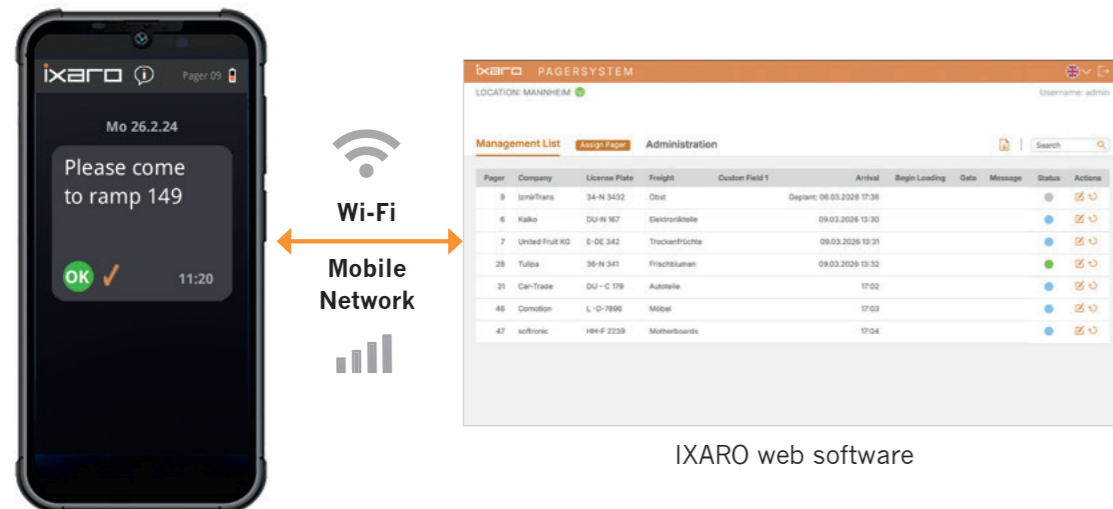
ixaro

Pager 09

Mo 26.2.24

Please come to ramp 149

OK ✓

11:20

Wi-Fi

Mobile Network

ixaro PAGERSYSTEM

LOCATION: MANNHEIM

Username: admin

Management List

Assign Pager

Administration

Search

| Pager | Company | License Plate | Freight | Custom Field 1 | Arrival | Begin Loading | Gate | Message | Status | Actions |
|---|---|---|---|---|---|---|---|---|---|---|
| 9 | IzmirTrans | 34-N 3432 | Obst | | Geplant: 06.03.2026 17:36 | | | | | |
| 6 | Kalko | DU-N 167 | Elektronikteile | | 09.03.2026 13:30 | | | | | |
| 7 | United Fruit KG | E-DE 342 | Trockenfrüchte | | 09.03.2026 13:31 | | | | | |
| 28 | Tulipa | 36-N 341 | Frischblumen | | 09.03.2026 13:32 | | | | | |
| 31 | Car-Trade | DU - C 179 | Autoteile | | 17:02 | | | | | |
| 46 | Comotion | L -D-7890 | Möbel | | 17:03 | | | | | |
| 47 | softronic | HH-F 2239 | Motherboards | | 17:04 | | | | | |

IXARO web software